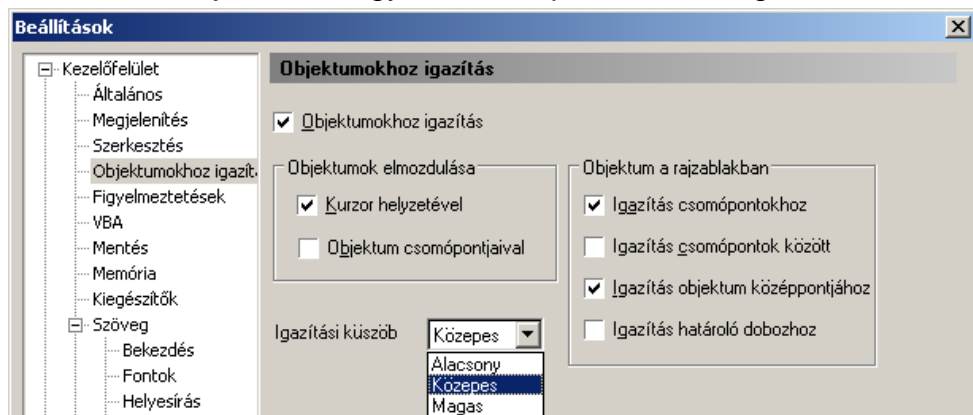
Beállítások

Kezelőfelület
Általános
Megjelenítés
Szerkesztés
Objektumokhoz igazít
Figyelmeztetések
VBA
Mentés
Memória
Kiegészítők
Szöveg
Bekezdés
Fontok
Helyesírás

Objektumokhoz igazítás

Objektumokhoz igazítás

Objektumok elmozdulása
Kurzor helyzetével
Objektum csomópontjaival

Objektum a rajzablakban
Igazítás csomópontokhoz
Igazítás csomópontok között
Igazítás objektum középpontjához
Igazítás határoló dobozhoz

Igazítási küszöb
Közepes
Alacsony
Közepes
Magas